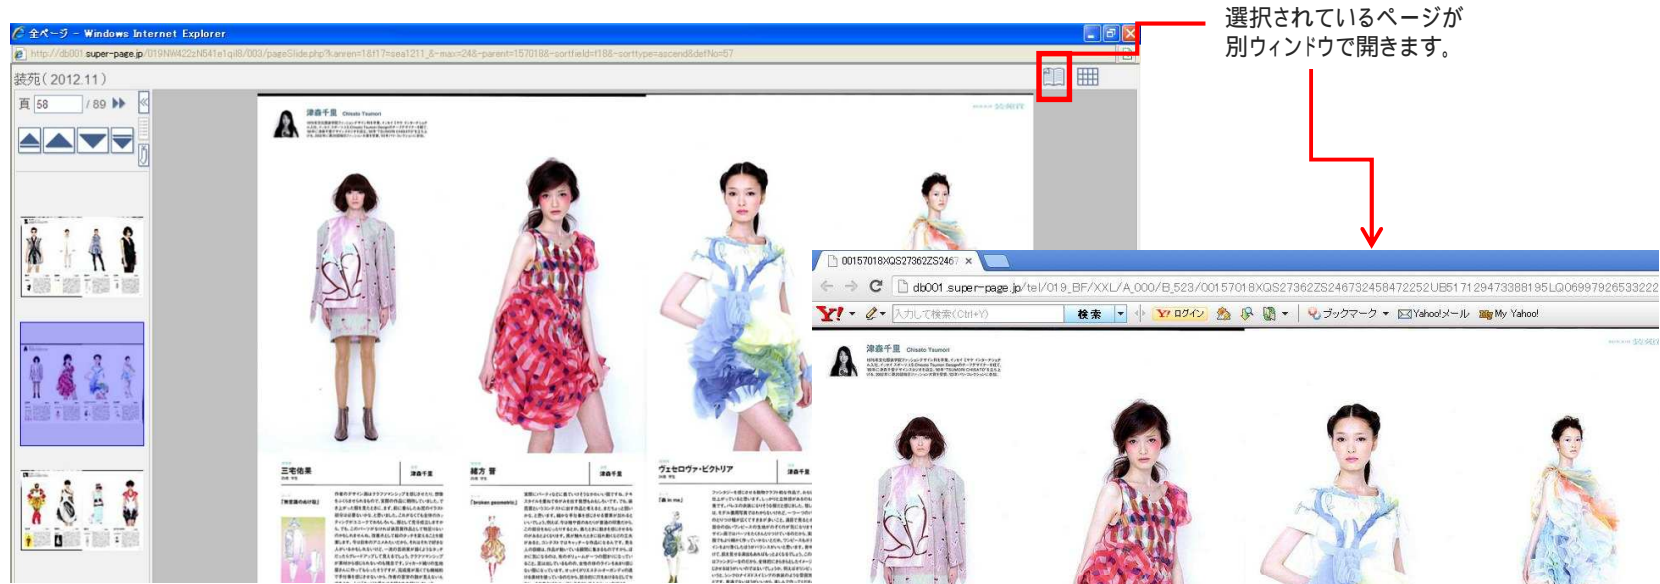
選択されているページが
別ウィンドウで開きます。

全ページ - Windows Internet Explorer

http://db001.super-page.jp/019NW422zN541e1q48/003/pageSlide.php?kanren=18f17=seal1211_&-max=248-parent=1570188-sortfield=f188-sorttype=ascend&detNo=57

装苑(2012.11)

頁 58 / 89

津森千里 Chisato Tsumori

三宅佑果

緒方 章

ヴェセロヴァ・ビクトリア

00157018XQS27362ZS2467 ×

db001.super-page.jp/tel/019_BF/XXL/A_000/B_523/00157018XQS27362ZS2467324584722 52UB5171294733881 95LQ06997926533222

入力して検索(Ctrl+Y)

検索

ログイン

ブックマーク

Yahoo!メール

My Yahoo!

津森千里 Chisato Tsumori